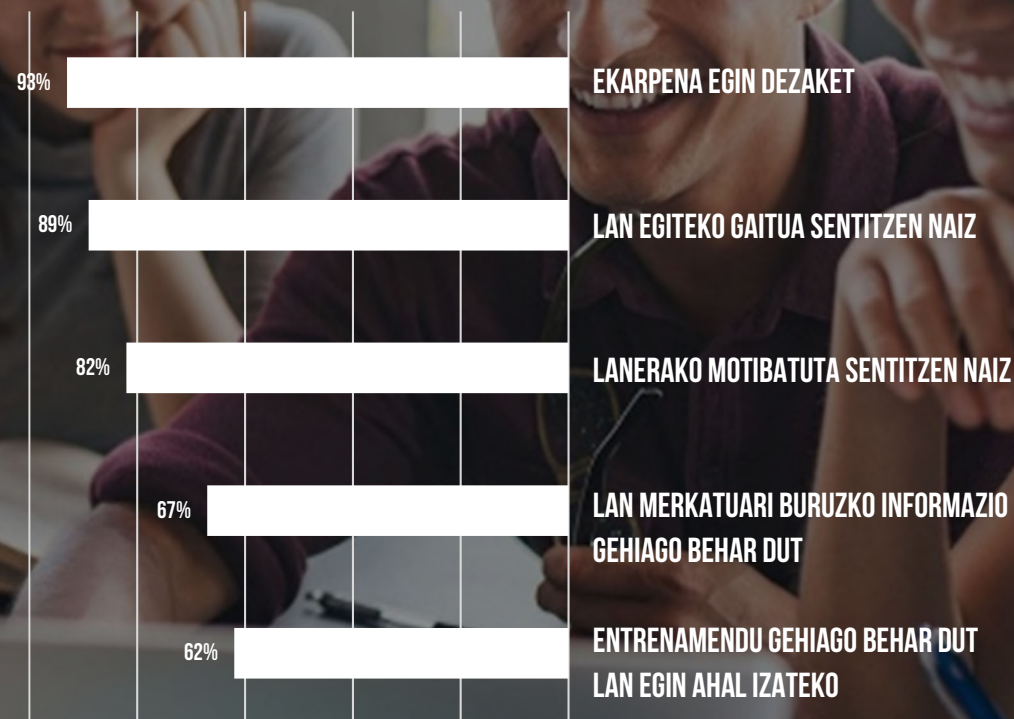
93% EKARPENA EGIN DEZAKET

89% LAN EGITEKO GAITUA SENTITZEN NAIZ

82% LANERAKO MOTIBATUTA SENTITZEN NAIZ

67% LAN MERKATUARI BURUZKO INFORMAZIO GEHIAGO BEHAR DUT

62% ENTRENAMENDU GEHIAGO BEHAR DUT LAN EGIN AHAL IZATEKO